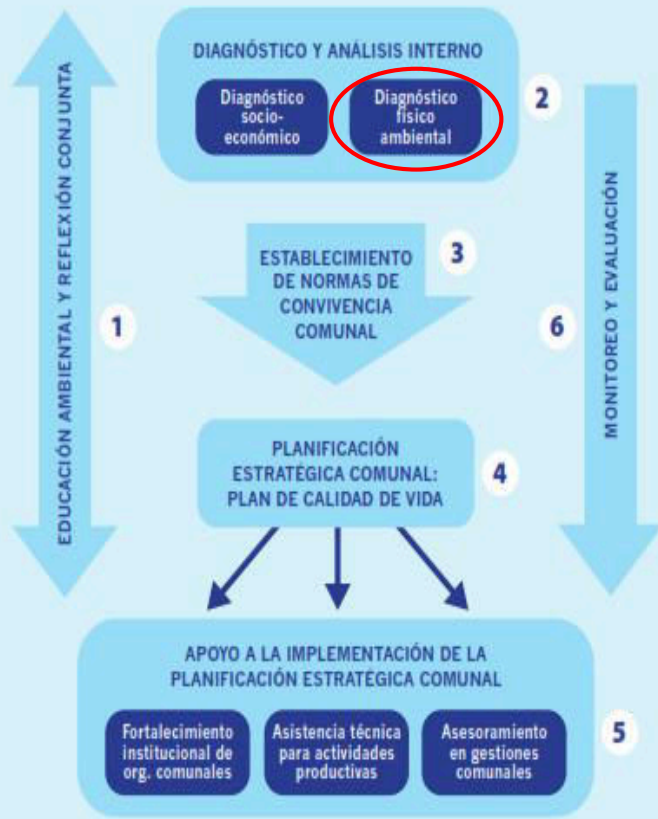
EDUCACIÓN AMBIENTAL Y REFLEXIÓN CONJUNTA

1

DIAGNÓSTICO Y ANÁLISIS INTERNO

Diagnóstico socio-económico

Diagnóstico físico ambiental

2

ESTABLECIMIENTO DE NORMAS DE CONVIVENCIA COMUNAL

3

PLANIFICACIÓN ESTRATÉGICA COMUNAL: PLAN DE CALIDAD DE VIDA

4

MONITOREO Y EVALUACIÓN

6

APOYO A LA IMPLEMENTACIÓN DE LA PLANIFICACIÓN ESTRATÉGICA COMUNAL

Fortalecimiento institucional de org. comunales

Asistencia técnica para actividades productivas

Asesoramiento en gestiones comunales

5